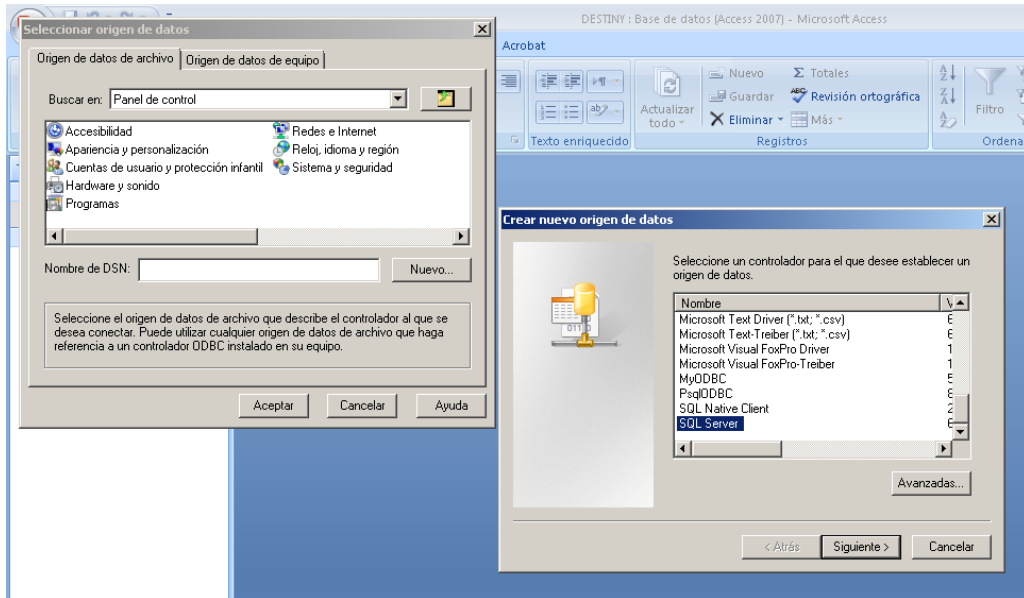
Seleccionar origen de datos

DESTINY : Base de datos (Access 2007) - Microsoft Access

Acrobat

Origen de datos de archivo | Origen de datos de equipo

Buscar en: Panel de control

Accesibilidad
Apariencia y personalización
Cuentas de usuario y protección infantil
Hardware y sonido
Programas
Redes e Internet
Reloj, idioma y región
Sistema y seguridad

Nombre de DSN:

Nuevo...

Seleccione el origen de datos de archivo que describe el controlador al que se desea conectar. Puede utilizar cualquier origen de datos de archivo que haga referencia a un controlador ODBC instalado en su equipo.

Aceptar
Cancelar
Ayuda

Actualizar todo
Nuevo
Guardar
Eliminar
Totales
Revisión ortográfica
Más
Filtro
Texto enriquecido
Registros
Ordena

Crear nuevo origen de datos

Seleccione un controlador para el que desee establecer un origen de datos.

| Nombre | V |
|---|---|
| Microsoft Text Driver (*.txt; *.csv) | 6 |
| Microsoft Text-Treiber (*.txt; *.csv) | 6 |
| Microsoft Visual FoxPro Driver | 1 |
| Microsoft Visual FoxPro-Treiber | 1 |
| MyODBC | 5 |
| PsqlODBC | 8 |
| SQL Native Client | 2 |
| SQL Server | 6 |

Avanzadas...

< Atrás
Siguiente >
Cancelar